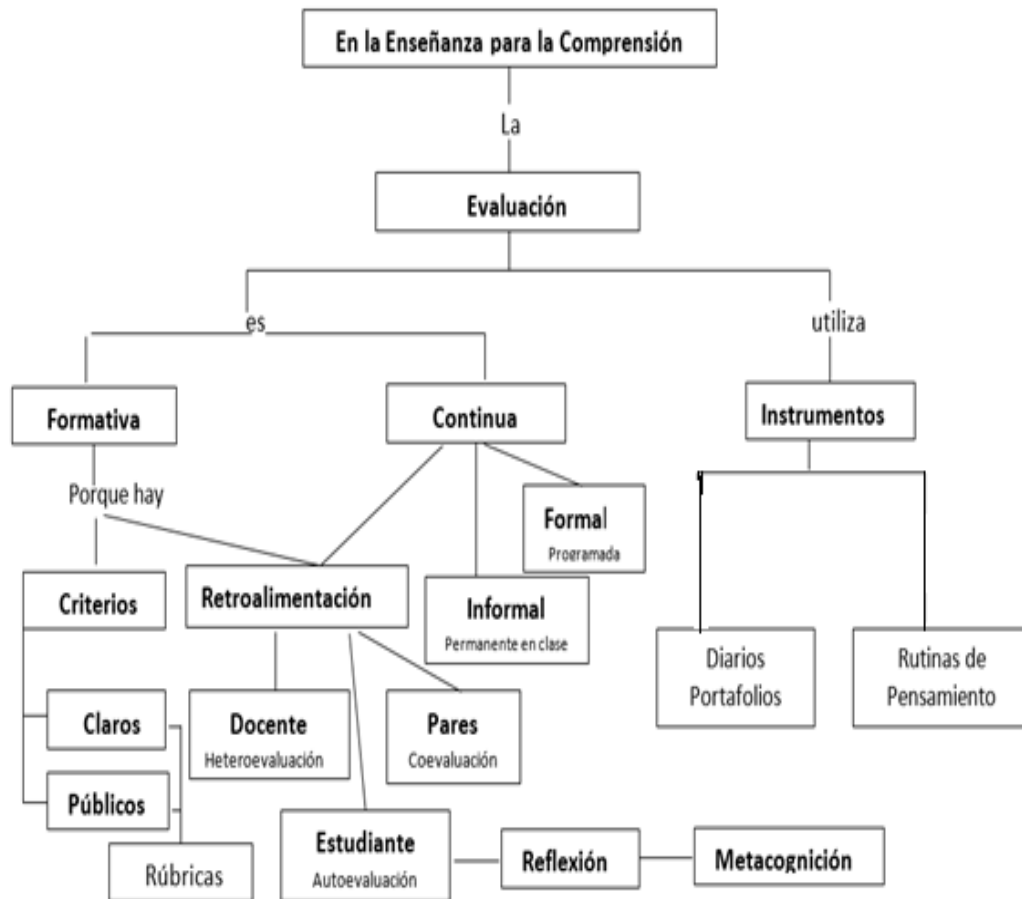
En la Enseñanza para la Comprensión

La

Evaluación

es

utiliza

Formativa

Continua

Instrumentos

Porque hay

Formal
Programada

Criterios

Retroalimentación

Informal
Permanente en clase

Diarios
Portafolios

Rutinas de
Pensamiento

Claros

Docente
Heteroevaluación

Pares
Coevaluación

Públicos

Estudiante
Autoevaluación

Reflexión

Metacognición

Rúbricas